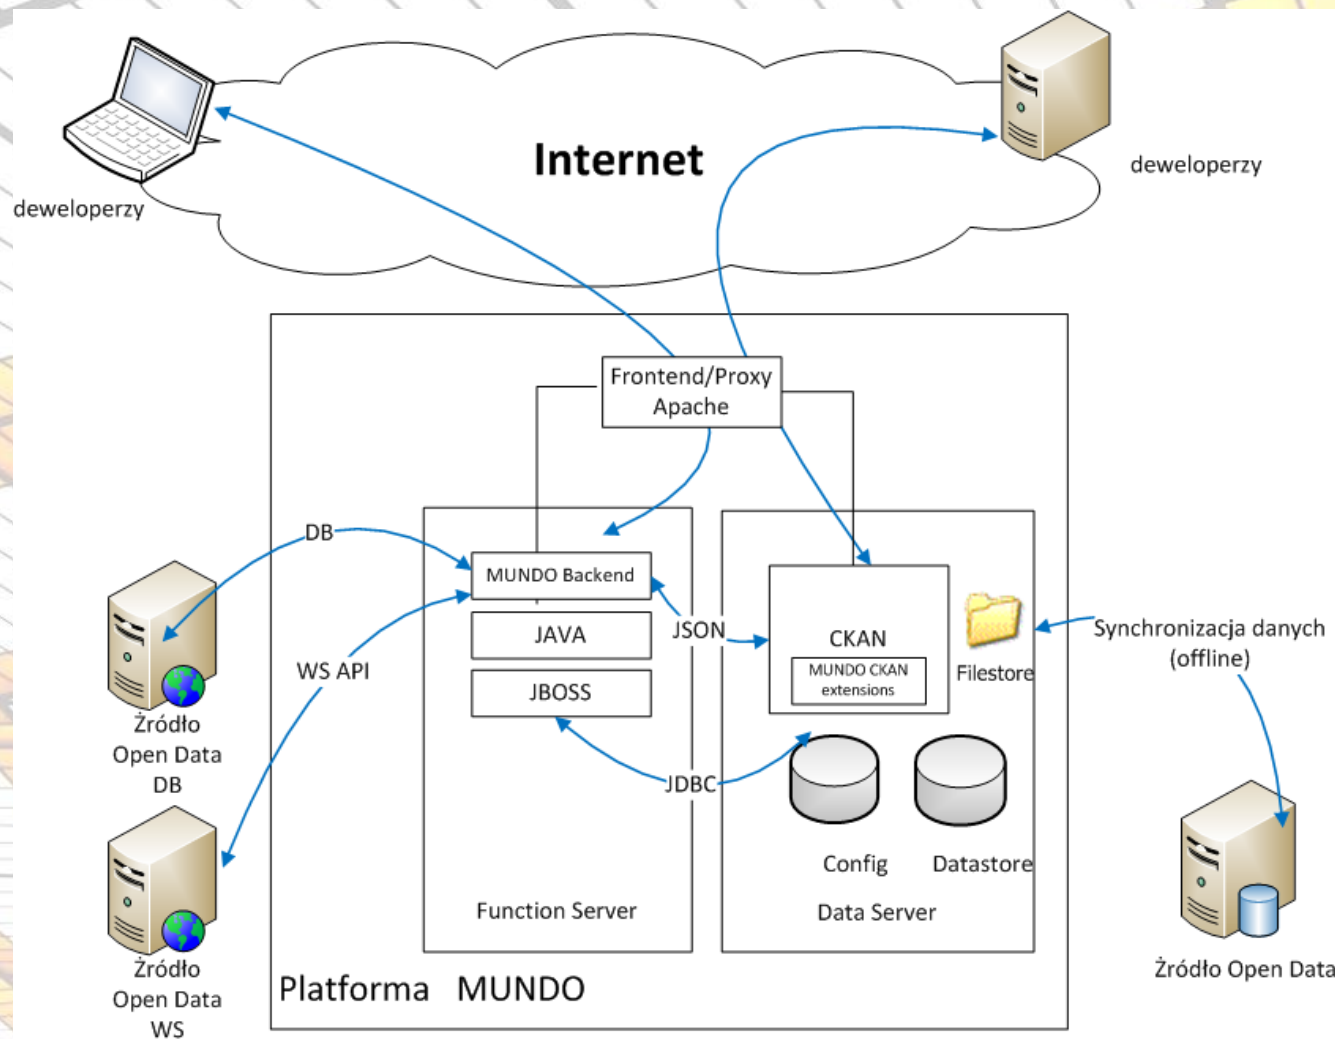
Internet

deweloperzy

deweloperzy

Frontend/Proxy Apache

DB

MUNDO Backend

JAVA

JBOSS

JSON

CKAN

MUNDO CKAN extensions

Filestore

Synchronizacja danych (offline)

WS API

Źródło Open Data DB

JDBC

Config

Datastore

Function Server

Data Server

Źródło Open Data WS

Platforma MUNDO

Źródło Open Data